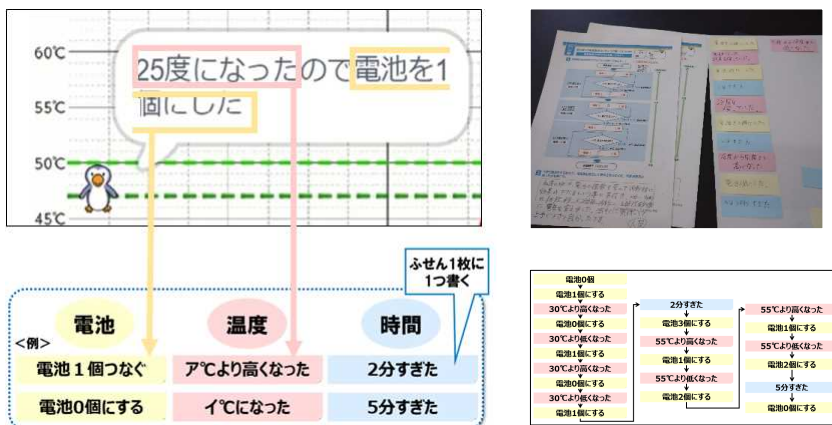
60℃

55℃

50℃

45℃

25度になったので電池を1個にした

ふせん1枚に1つ書く

電池

温度

時間

<例>

電池１個つなぐ

ア℃より高くなった

2分すぎた

電池0個にする

イ℃になった

5分すぎた

電池0個

電池1個にする

30℃より高くなった

電池0個にする

30℃より低くなった

電池1個にする

30℃より高くなった

電池0個にする

30℃より低くなった

電池1個にする

2分すぎた

電池3個にする

55℃より高くなった

電池1個にする

55℃より低くなった

電池2個にする

55℃より高くなった

電池1個にする

55℃より低くなった

電池2個にする

5分すぎた

電池0個にする